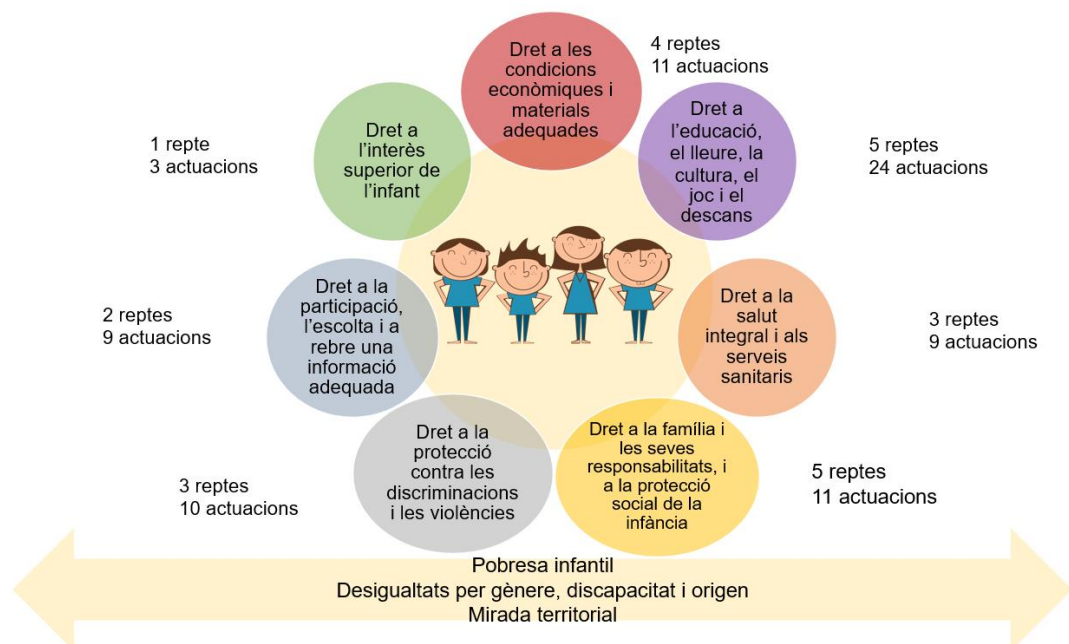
Dret a les condicions econòmiques i materials adequades

4 reptes
11 actuacions

Dret a l'interès superior de l'infant

1 repte
3 actuacions

Dret a l'educació, el lleure, la cultura, el joc i el descans

5 reptes
24 actuacions

Dret a la participació, l'escolta i a rebre una informació adequada

2 reptes
9 actuacions

Dret a la salut integral i als serveis sanitaris

3 reptes
9 actuacions

Dret a la protecció contra les discriminacions i les violències

3 reptes
10 actuacions

Dret a la família i les seves responsabilitats, i a la protecció social de la infància

5 reptes
11 actuacions

Pobresa infantil
Desigualtats per gènere, discapacitat i origen
Mirada territorial